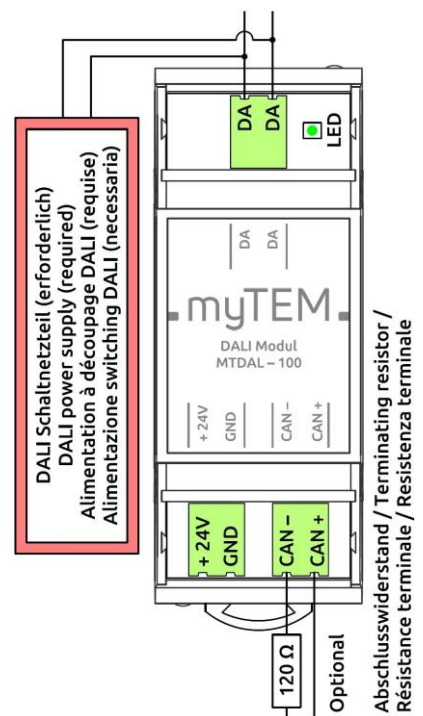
DALI Schaltnetzteil (erforderlich)
DALI power supply (required)
Alimentation à découpage DALI (requise)
Alimentazione switching DALI (necessaria)

DA
DA
LED

DA
DA

myTEM
DALI Modul
MTDAL – 100

+ 24V
GND
CAN –
CAN +

+ 24V
GND
CAN –
CAN +

120 Ω
Optional

Abschlusswiderstand / Terminating resistor /
Résistance terminale / Resistenza terminale